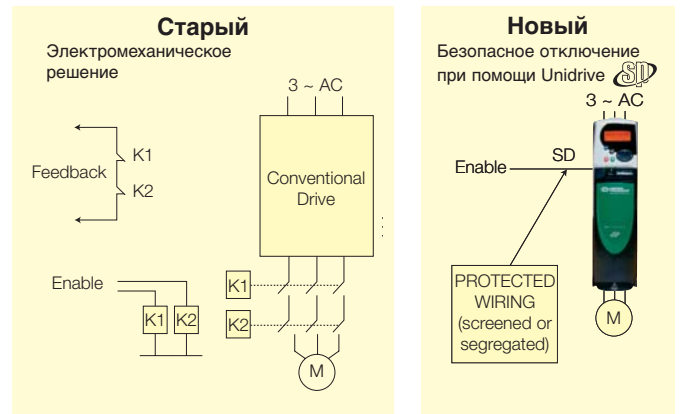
Старый
Электромеханическое решение

3 ~ AC

Feedback
K1
K2

Conventional Drive

Enable
K1 K2
K1
K2
M

Новый
Безопасное отключение при помощи Unidrive SP

3 ~ AC

Enable
SD

PROTECTED WIRING (screened or segregated)

M